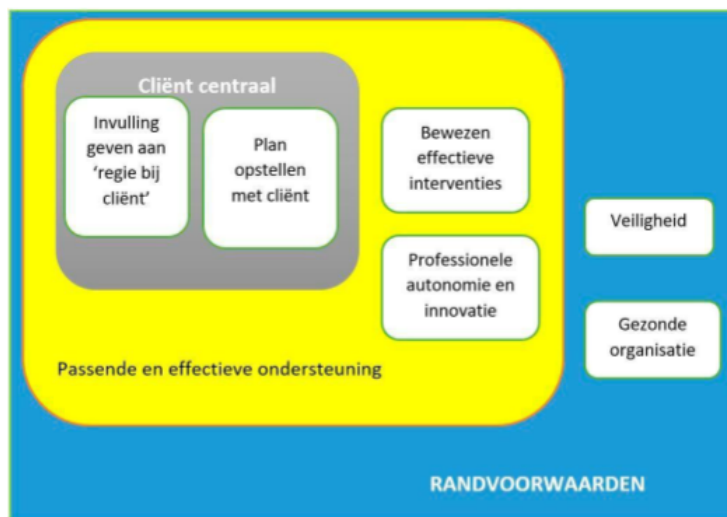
Cliënt centraal

Invulling geven aan 'regie bij cliënt'

Plan opstellen met cliënt

Bewezen effectieve interventies

Professionele autonomie en innovatie

Passende en effectieve ondersteuning

Veiligheid

Gezonde organisatie

RANDVOORWAARDEN